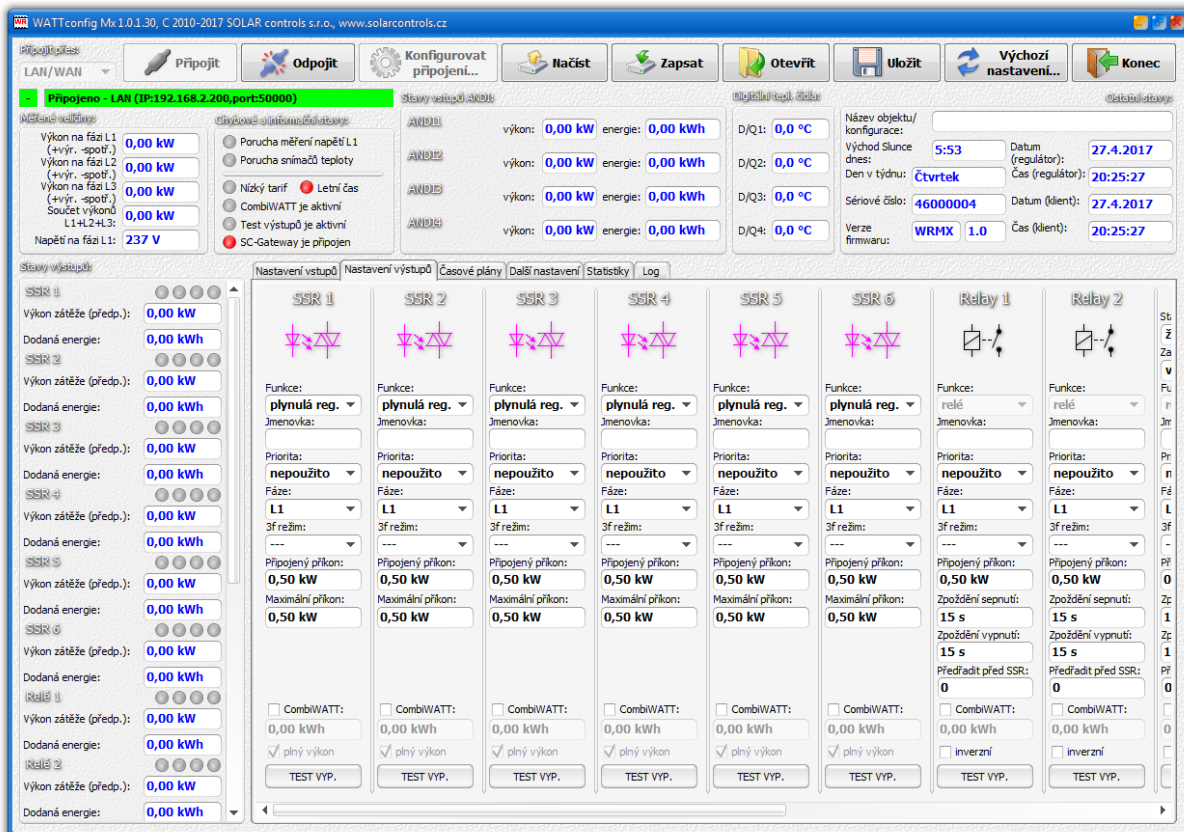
WATTconfig Mx 1.0.1.30, C 2010-2017 SOLAR controls s.r.o., www.solarcontrols.cz

Připojit přes:
LAN/WAN
Připojit
Odpojit
Konfigurovat připojení...
Načíst
Zapsat
Otevřít
Uložit
Výchozí nastavení...
Konec

- Připojeno - LAN (IP:192.168.2.200,port:50000)

Měřené veličiny:
Výkon na fázi L1 (+výr. -spotř.): 0,00 kW
Výkon na fázi L2 (+výr. -spotř.): 0,00 kW
Výkon na fázi L3 (+výr. -spotř.): 0,00 kW
Součet výkonů L1+L2+L3: 0,00 kW
Napětí na fázi L1: 237 V

Chybové a informační stavy:
Porucha měření napětí L1
Porucha snímačů teploty
Nízký tarif
Letní čas
CombiWATT je aktivní
Test výstupů je aktivní
SC-Gateway je připojen

Stavy vstupů ANDI:
ANDI1 výkon: 0,00 kW energie: 0,00 kWh
ANDI2 výkon: 0,00 kW energie: 0,00 kWh
ANDI3 výkon: 0,00 kW energie: 0,00 kWh
ANDI4 výkon: 0,00 kW energie: 0,00 kWh

Digitální tepl. čidla:
D/Q1: 0,0 °C
D/Q2: 0,0 °C
D/Q3: 0,0 °C
D/Q4: 0,0 °C

Ostatní stavy:
Název objektu/ konfigurace:
Východ Slunce dnes: 5:53
Datum (regulátor): 27.4.2017
Den v týdnu: Čtvrtek
Čas (regulátor): 20:25:27
Sériové číslo: 46000004
Datum (klient): 27.4.2017
Verze firmwaru: WRMX 1.0
Čas (klient): 20:25:27

Stavy výstupů:
SSR 1
Výkon zátěže (předp.): 0,00 kW
Dodaná energie: 0,00 kWh
SSR 2
Výkon zátěže (předp.): 0,00 kW
Dodaná energie: 0,00 kWh
SSR 3
Výkon zátěže (předp.): 0,00 kW
Dodaná energie: 0,00 kWh
SSR 4
Výkon zátěže (předp.): 0,00 kW
Dodaná energie: 0,00 kWh
SSR 5
Výkon zátěže (předp.): 0,00 kW
Dodaná energie: 0,00 kWh
SSR 6
Výkon zátěže (předp.): 0,00 kW
Dodaná energie: 0,00 kWh
Relé 1
Výkon zátěže (předp.): 0,00 kW
Dodaná energie: 0,00 kWh
Relé 2
Výkon zátěže (předp.): 0,00 kW
Dodaná energie: 0,00 kWh

Nastavení vstupů | Nastavení výstupů | Časové plány | Další nastavení | Statistiky | Log

SSR 1 / SSR 2 / SSR 3 / SSR 4 / SSR 5 / SSR 6:
Funkce: plynulá reg.
Jmenovka:
Priorita: nepoužito
Fáze: L1
3f režim: ---
Připojený příkon: 0,50 kW
Maximální příkon: 0,50 kW
CombiWATT:
0,00 kWh
plný výkon
TEST VYP.

Relay 1 / Relay 2:
Funkce: relé
Jmenovka:
Priorita: nepoužito
Fáze: L1
3f režim: ---
Připojený příkon: 0,50 kW
Zpoždění sepnutí: 15 s
Zpoždění vypnutí: 15 s
Předřadit před SSR: 0
CombiWATT:
0,00 kWh
inverzní
TEST VYP.

St
ž
Za
v
Fu
Jm
Pr
n
Fá
L
3f
-
Př
0
Zp
1
Zp
1
Př
0